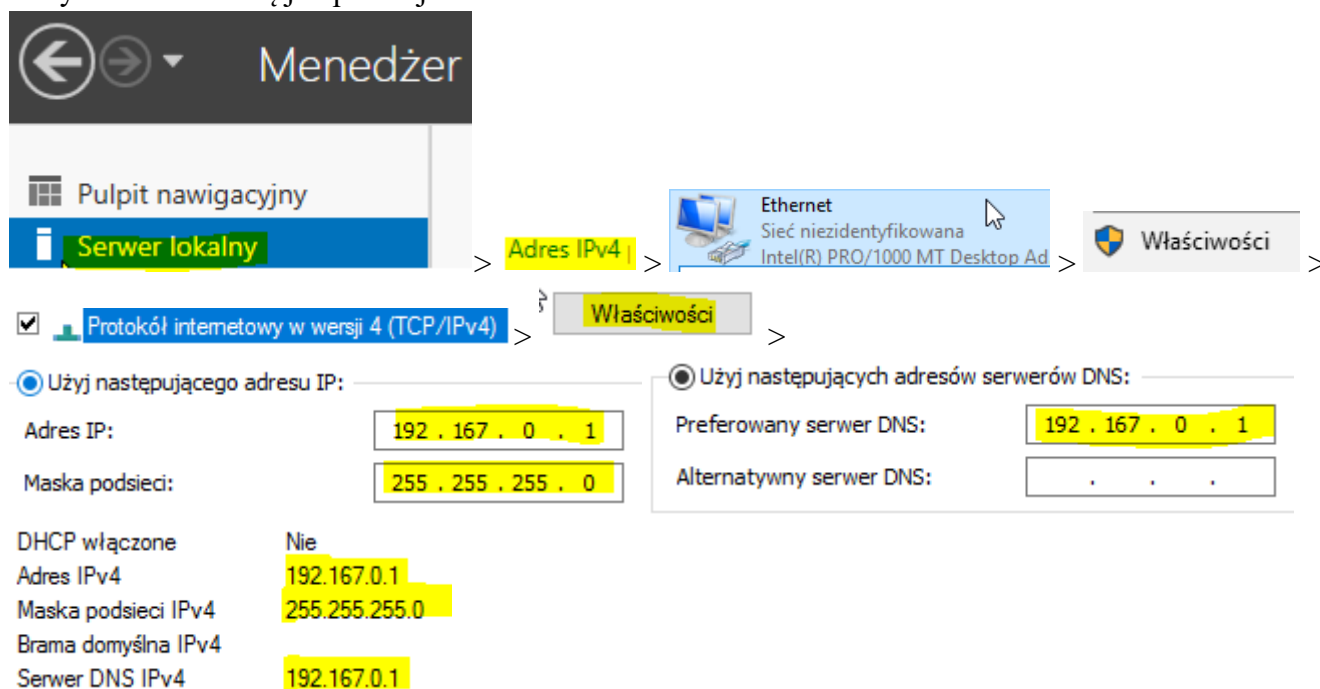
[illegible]

Menedżer

Pulpit nawigacyjny

Serwer lokalny > Adres IPv4 > Ethernet Sieć niezidentyfikowana Intel(R) PRO/1000 MT Desktop Ad > Właściwości >

Protokół internetowy w wersji 4 (TCP/IPv4) > Właściwości >

Użyj następującego adresu IP:

| | |
|---|---|
| Adres IP: | 192 . 167 . 0 . 1 |
| Maska podsieci: | 255 . 255 . 255 . 0 |

Użyj następujących adresów serwerów DNS:

| | |
|---|---|
| Preferowany serwer DNS: | 192 . 167 . 0 . 1 |
| Alternatywny serwer DNS: | . . . |

| | |
|---|---|
| DHCP włączone | Nie |
| Adres IPv4 | 192.167.0.1 |
| Maska podsieci IPv4 | 255.255.255.0 |
| Brama domyślna IPv4 | |
| Serwer DNS IPv4 | 192.167.0.1 |